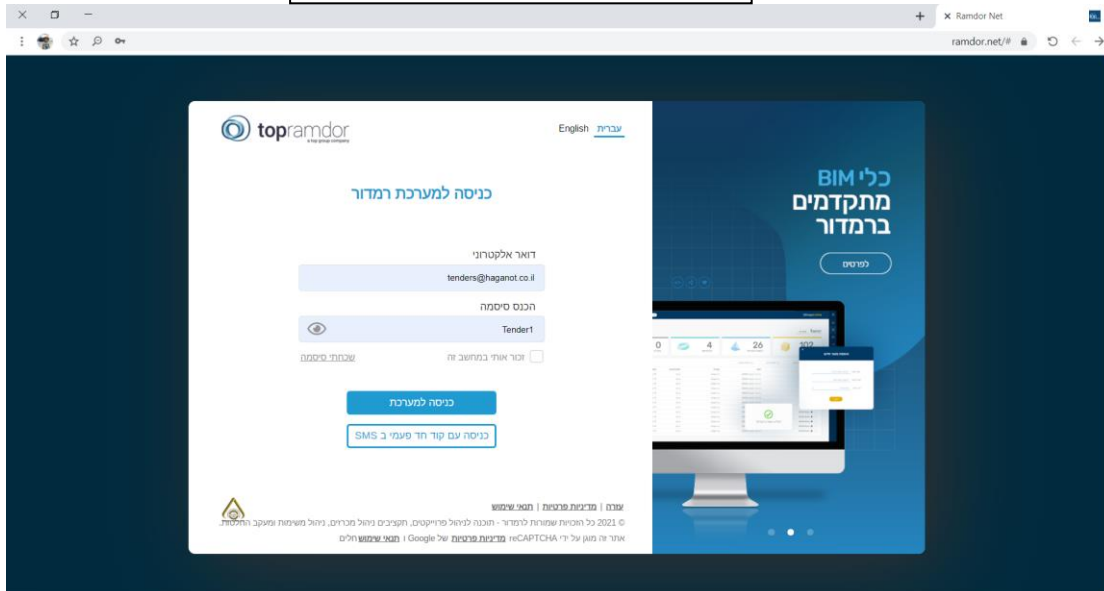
Ramdor Net
ramdor.net/#

topramdor
a top group company

English עברית

כלי BIM מתקדמים ברמדור

לפרטים

כניסה למערכת רמדור

דואר אלקטרוני
tenders@haganot.co.il

הכנס סיסמה
Tender1

זכור אותי במחשב זה
שכחתי סיסמה

כניסה למערכת

כניסה עם קוד חד פעמי ב SMS

עזרה | מדיניות פרטיות | תנאי שימוש
© 2021 כל הזכויות שמורות לרמדור - תוכנה לניהול פרוייקטים, תקציבים ניהול מכרזים, ניהול משימות ומעקב החלטות.
אתר זה מוגן על ידי reCAPTCHA מדיניות פרטיות של Google ו תנאי שימוש חלים

0 4 26 102